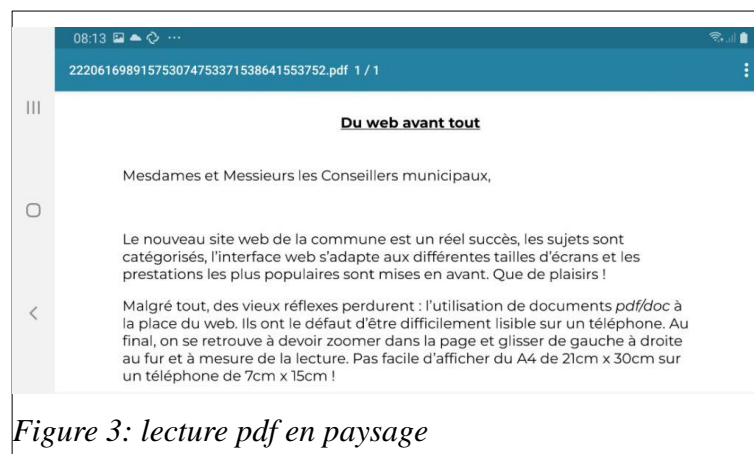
08:13

22206169891575307475337153864155​3752.pdf 1 / 1

Du web avant tout

Mesdames et Messieurs les Conseillers municipaux,

Le nouveau site web de la commune est un réel succès, les sujets sont catégorisés, l'interface web s'adapte aux différentes tailles d'écrans et les prestations les plus populaires sont mises en avant. Que de plaisirs !

Malgré tout, des vieux réflexes perdurent : l'utilisation de documents pdf/doc à la place du web. Ils ont le défaut d'être difficilement lisible sur un téléphone. Au final, on se retrouve à devoir zoomer dans la page et glisser de gauche à droite au fur et à mesure de la lecture. Pas facile d'afficher du A4 de 21cm x 30cm sur un téléphone de 7cm x 15cm !

Figure 3: lecture pdf en paysage